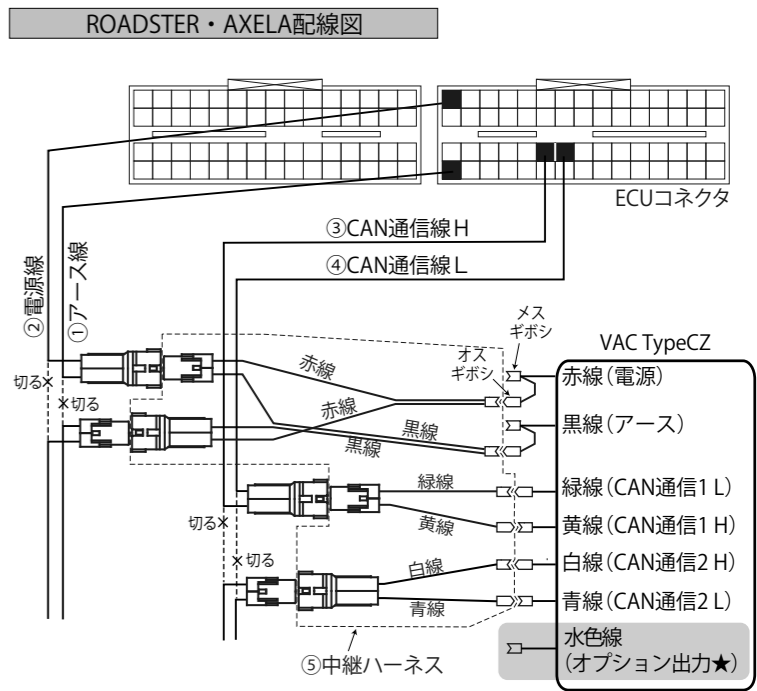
ROADSTER・AXELA配線図

ECUコネクタ

③CAN通信線H

④CAN通信線L

②電源線

①アース線

メス
ギボシ

オス
ギボシ

VAC TypeCZ

切る×

×切る

赤線

赤線

黒線

黒線

赤線(電源)

黒線(アース)

緑線

緑線(CAN通信1 L)

切る×

黄線

黄線(CAN通信1 H)

×切る

白線

白線(CAN通信2 H)

青線

青線(CAN通信2 L)

水色線
(オプション出力★)

⑤中継ハーネス